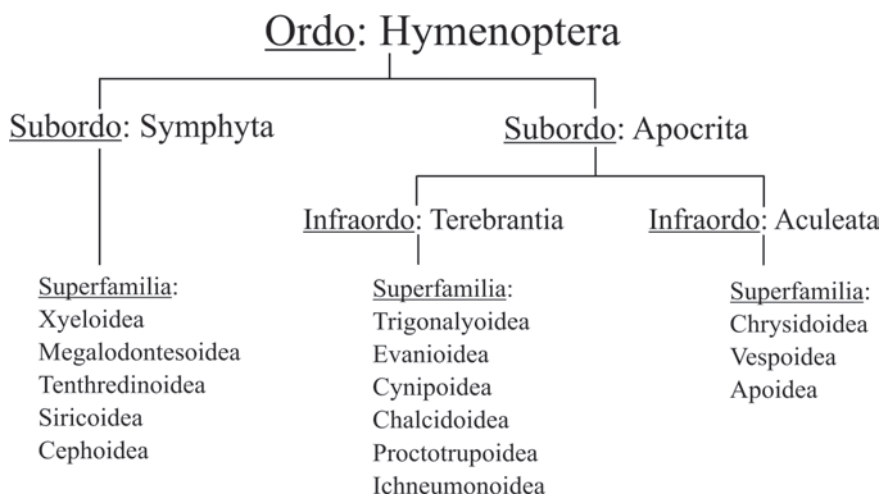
Ordo: Hymenoptera

Subordo: Symphyta

Subordo: Apocrita

Infraordo: Terebrantia

Infraordo: Aculeata

Superfamilia:
Xyeloidea
Megalodontesoidea
Tenthredinoidea
Siricoidea
Cephoidea

Superfamilia:
Trigonalyoidea
Evanioidea
Cynipoidea
Chalcidoidea
Proctotrupoidea
Ichneumonoidea

Superfamilia:
Chrysidoidea
Vespoidea
Apoidea